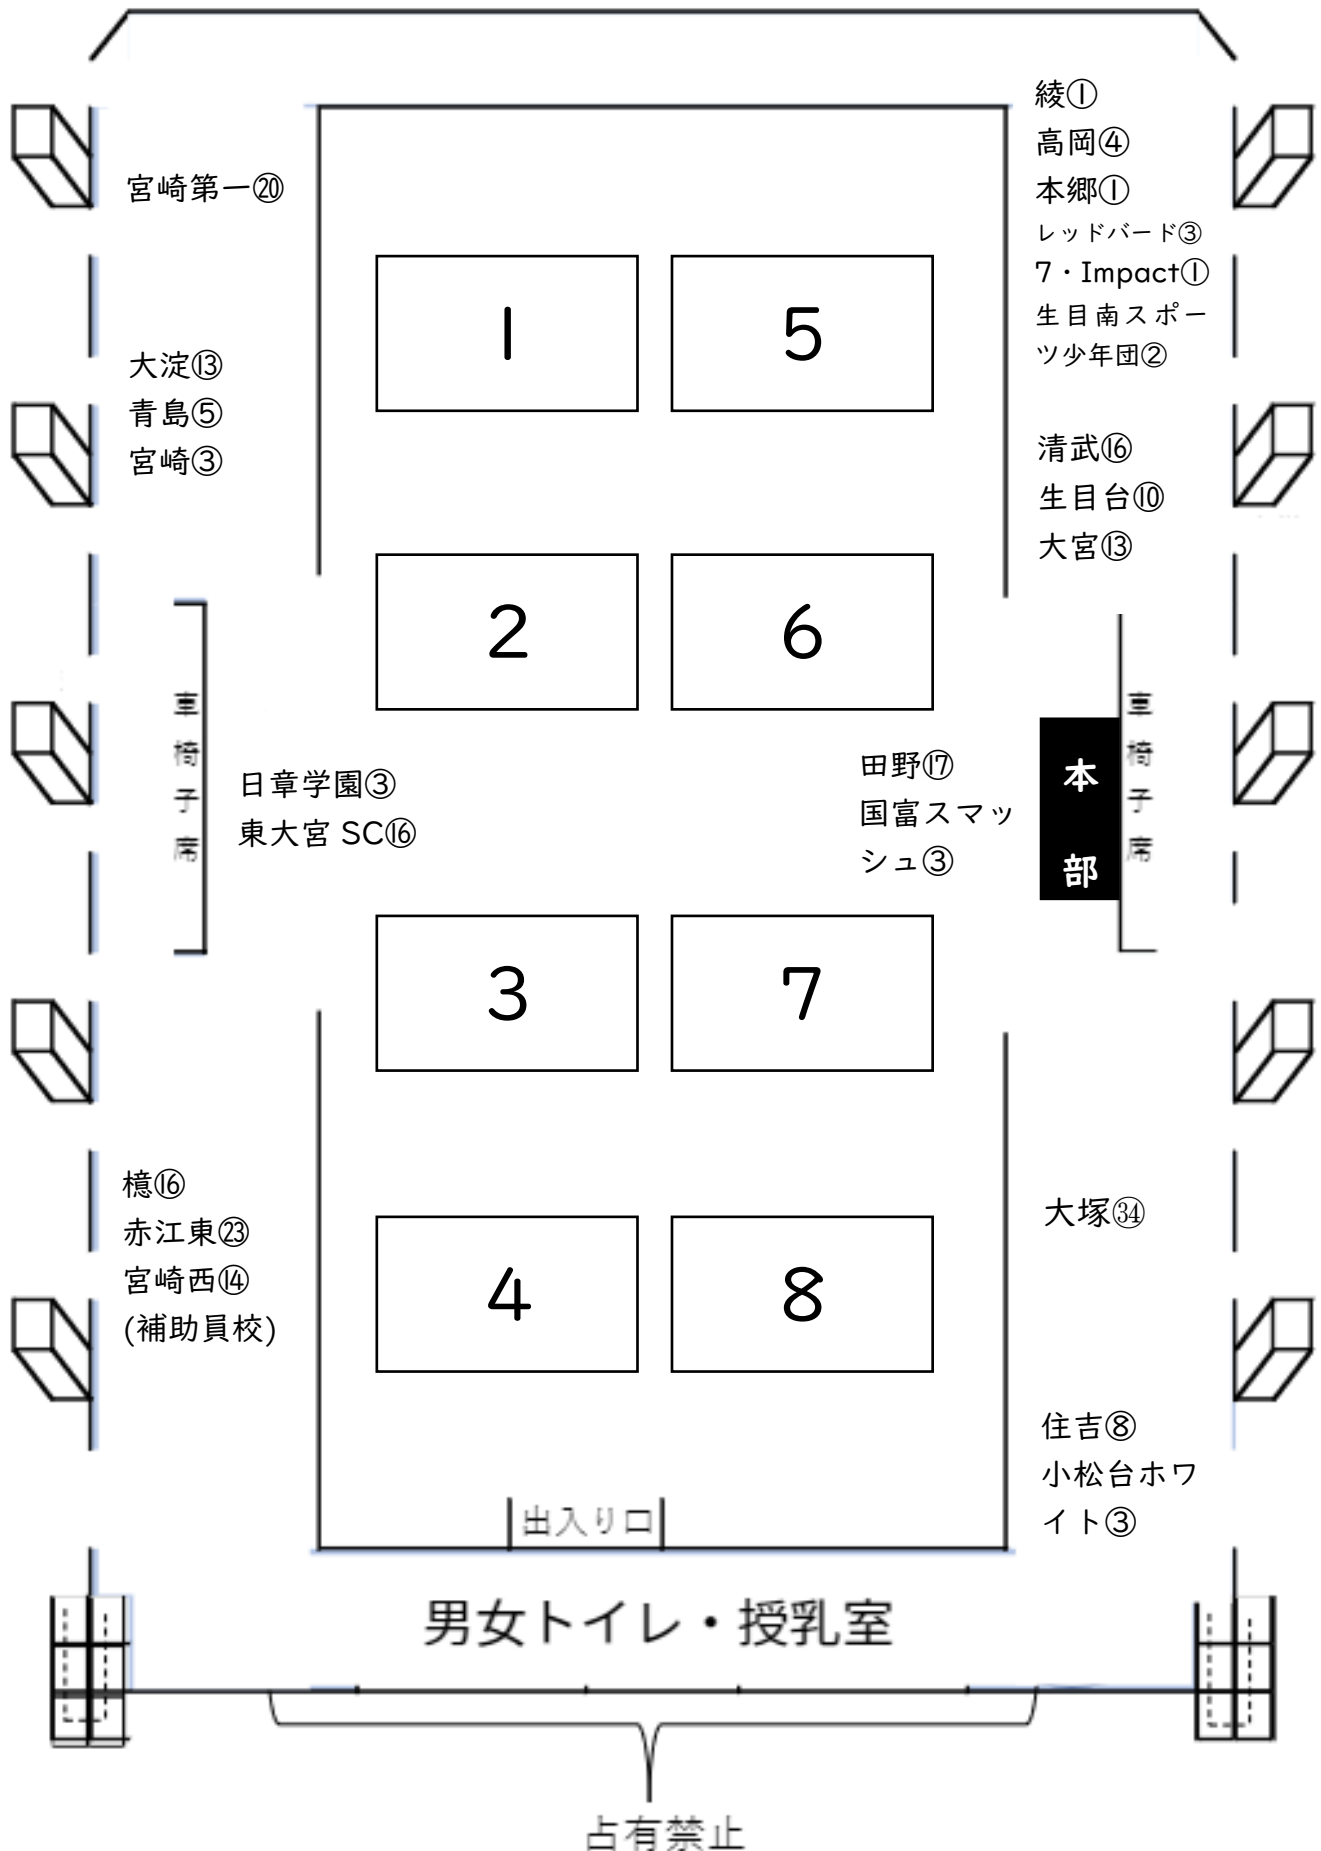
宮崎第一⑳

綾①
高岡④
本郷①
レッドバード③
7・Impact①
生目南スポーツ少年団②

1

5

大淀⑬
青島⑤
宮崎③

清武⑯
生目台⑩
大宮⑬

2

6

車椅子席

日章学園③
東大宮 SC⑯

田野⑰
国富スマッシュ③

本部

車椅子席

3

7

檍⑯
赤江東㉓
宮崎西⑭
(補助員校)

大塚㉞

4

8

住吉⑧
小松台ホワイト③

出入り口

男女トイレ・授乳室

占有禁止